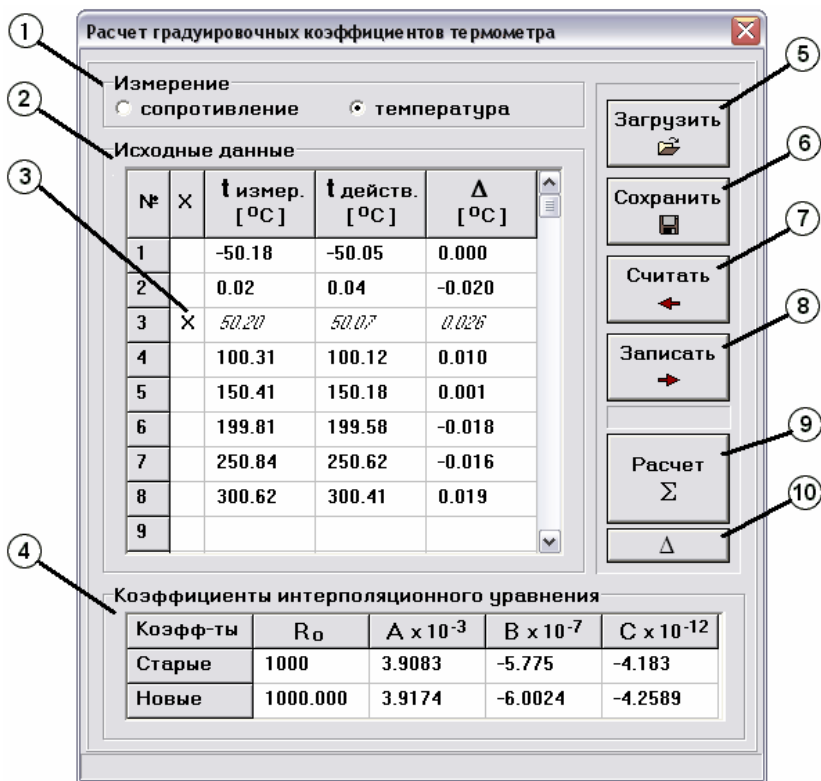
Расчет градуировочных коэффициентов термометра

1

Измерение
сопротивление
температура

2

Исходные данные

3

| № | X | t измер. [°C] | t действ. [°C] | Δ [°C] |
|---|---|---|---|---|
| 1 | | -50.18 | -50.05 | 0.000 |
| 2 | | 0.02 | 0.04 | -0.020 |
| 3 | X | 50.20 | 50.07 | 0.026 |
| 4 | | 100.31 | 100.12 | 0.010 |
| 5 | | 150.41 | 150.18 | 0.001 |
| 6 | | 199.81 | 199.58 | -0.018 |
| 7 | | 250.84 | 250.62 | -0.016 |
| 8 | | 300.62 | 300.41 | 0.019 |
| 9 | | | | |

5
Загрузить

6
Сохранить

7
Считать

8
Записать

9
Расчет
$\Sigma$

10
$\Delta$

4

Коэффициенты интерполяционного уравнения

| Коэфф-ты | Ro | A x $10^{-3}$ | B x $10^{-7}$ | C x $10^{-12}$ |
|---|---|---|---|---|
| Старые | 1000 | 3.9083 | -5.775 | -4.183 |
| Новые | 1000.000 | 3.9174 | -6.0024 | -4.2589 |